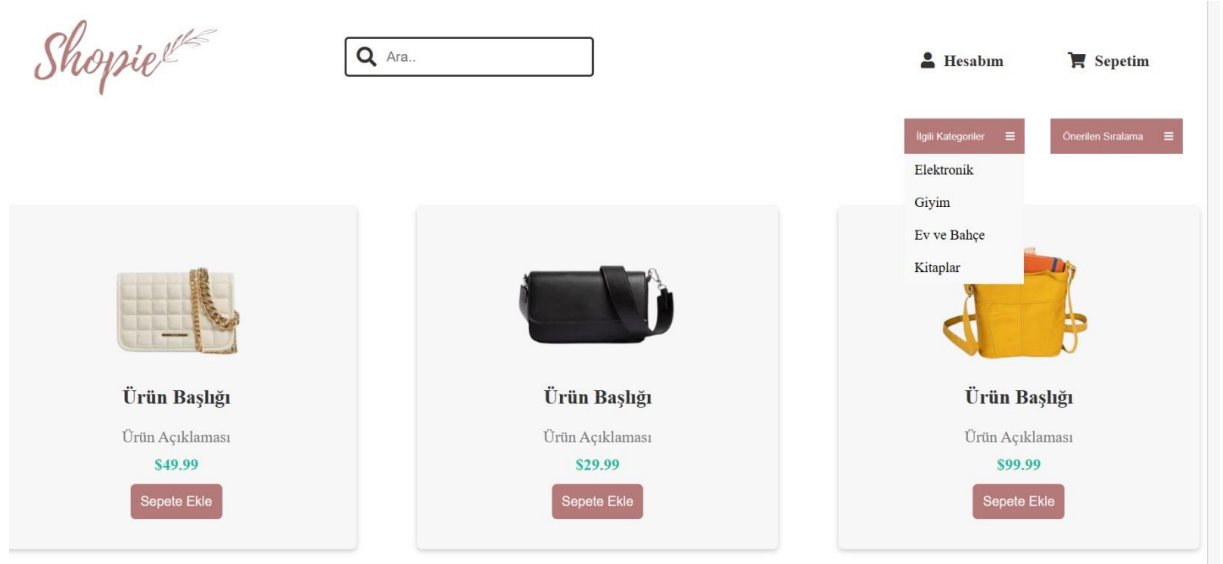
Shopie

Ara..

Hesabım

Sepetim

İlgili Kategoriler

Önerilen Sıralama

Elektronik

Giyim

Ev ve Bahçe

Kitaplar

Ürün Başlığı

Ürün Açıklaması

$49.99

Sepete Ekle

Ürün Başlığı

Ürün Açıklaması

$29.99

Sepete Ekle

Ürün Başlığı

Ürün Açıklaması

$99.99

Sepete Ekle